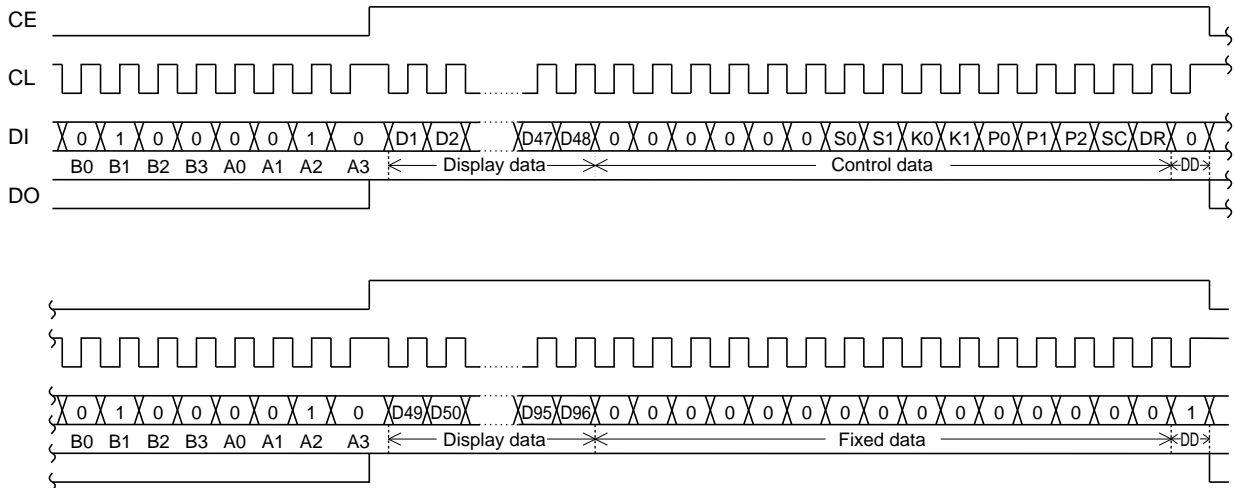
CE

CL

DI 0 1 0 0 0 0 1 0 D1 D2 D47 D48 0 0 0 0 0 0 S0 S1 K0 K1 P0 P1 P2 SC DR 0

B0 B1 B2 B3 A0 A1 A2 A3 Display data Control data DD

DO

0 1 0 0 0 0 1 0 D49 D50 D95 D96 0 0 0 0 0 0 0 0 0 0 0 0 0 0 0 1

B0 B1 B2 B3 A0 A1 A2 A3 Display data Fixed data DD